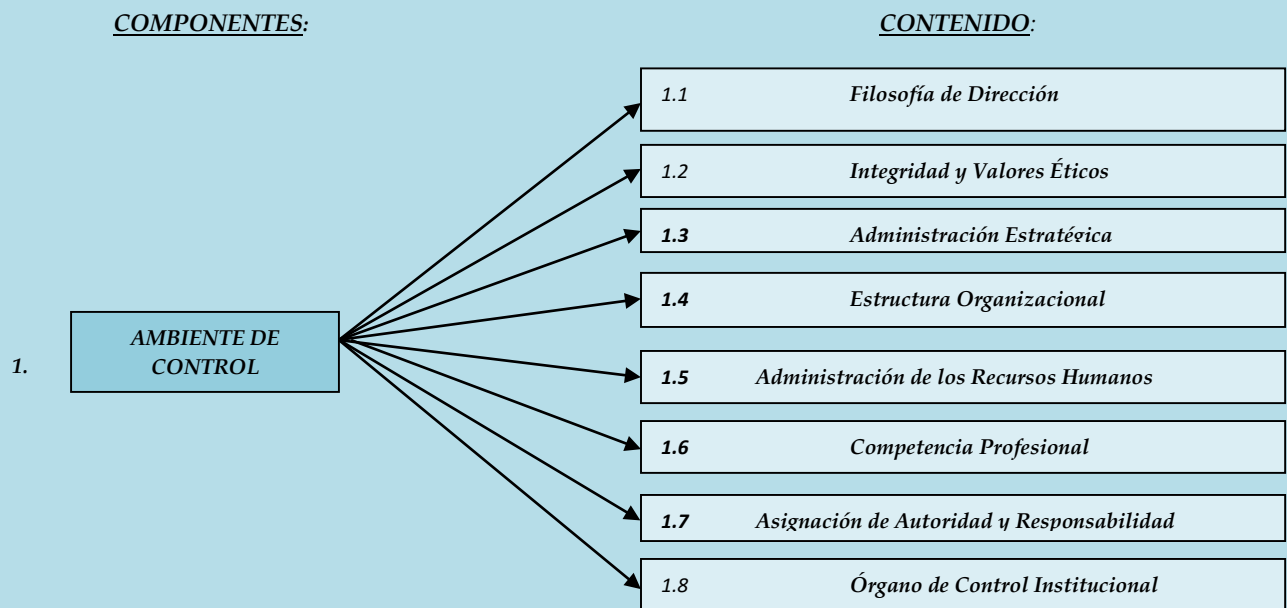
COMPONENTES:

CONTENIDO:

1. AMBIENTE DE CONTROL

1.1 Filosofía de Dirección

1.2 Integridad y Valores Éticos

1.3 Administración Estratégica

1.4 Estructura Organizacional

1.5 Administración de los Recursos Humanos

1.6 Competencia Profesional

1.7 Asignación de Autoridad y Responsabilidad

1.8 Órgano de Control Institucional